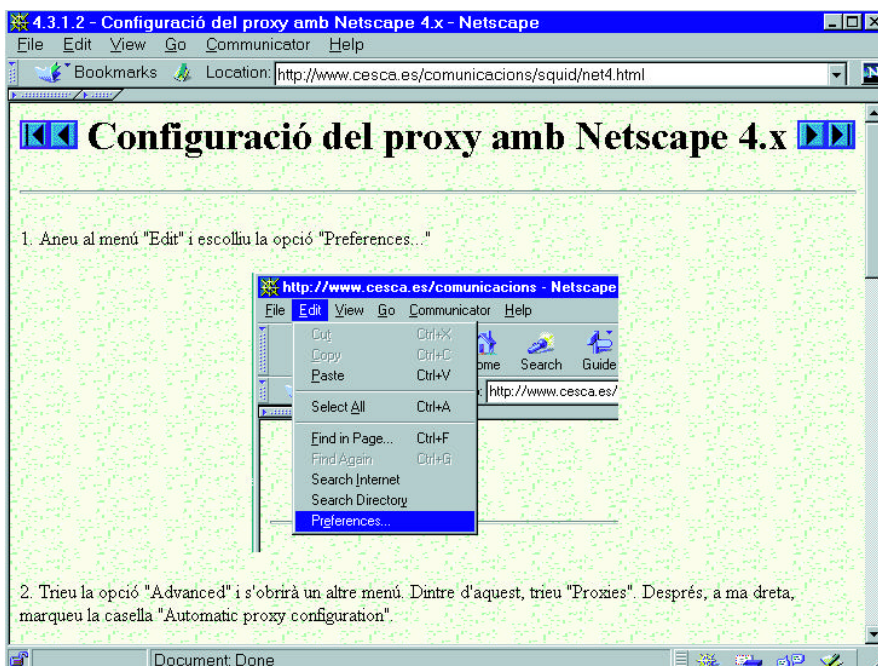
4.3.1.2 - Configuració del proxy amb Netscape 4.x - Netscape
File Edit View Go Communicator Help
Bookmarks Location: http://www.cesca.es/comunicacions/squid/net4.html

Configuració del proxy amb Netscape 4.x

1. Aneu al menú "Edit" i escolliu la opció "Preferences..."

http://www.cesca.es/comunicacions - Netscape
File Edit View Go Communicator Help
Cut Ctrl+X
Copy Ctrl+C
Paste Ctrl+V
Select All Ctrl+A
Find in Page... Ctrl+F
Find Again Ctrl+G
Search Internet
Search Directory
Preferences...
ome Search Guide
http://www.cesca.es/

2. Trieu la opció "Advanced" i s'obrirà un altre menú. Dintre d'aquest, trieu "Proxies". Després, a ma dreta, marqueu la casella "Automatic proxy configuration".

Document: Done